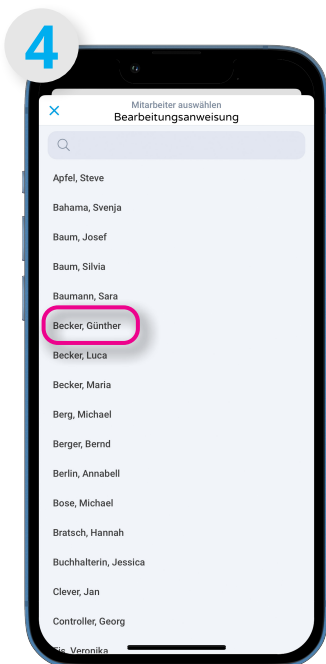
4

Mitarbeiter auswählen
Bearbeitungsanweisung

Apfel, Steve
Bahama, Svenja
Baum, Josef
Baum, Silvia
Baumann, Sara
Becker, Günther
Becker, Luca
Becker, Maria
Berg, Michael
Berger, Bernd
Berlin, Annabell
Bose, Michael
Bratsch, Hannah
Buchhalterin, Jessica
Clever, Jan
Controller, Georg
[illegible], Veronika